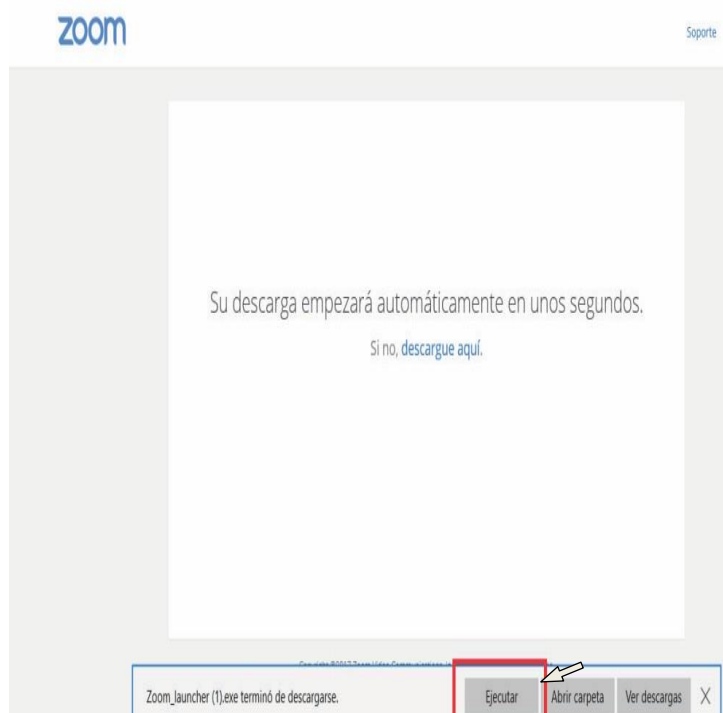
zoom

Soporte

Su descarga empezará automáticamente en unos segundos.

Si no, descargue aquí.

Copyright ©2017 Zoom Video Communications, In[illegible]

Zoom_launcher (1).exe terminó de descargarse.

Ejecutar

Abrir carpeta

Ver descargas

X